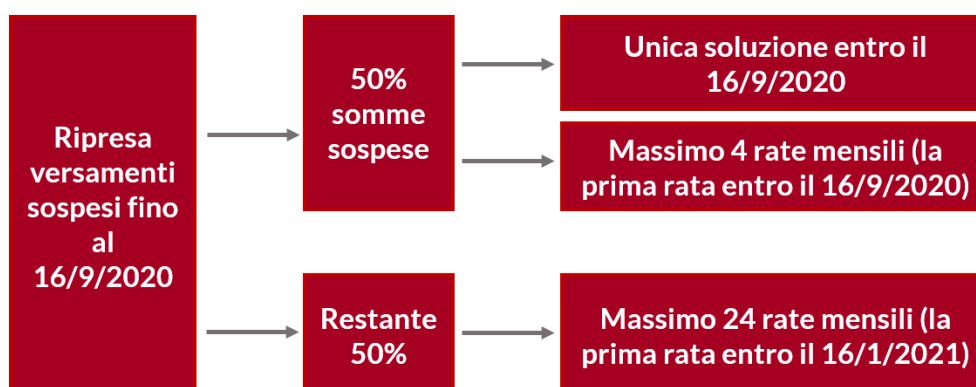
Ripresa versamenti sospesi fino al 16/9/2020

50% somme sospese

Unica soluzione entro il 16/9/2020

Massimo 4 rate mensili (la prima rata entro il 16/9/2020)

Restante 50%

Massimo 24 rate mensili (la prima rata entro il 16/1/2021)